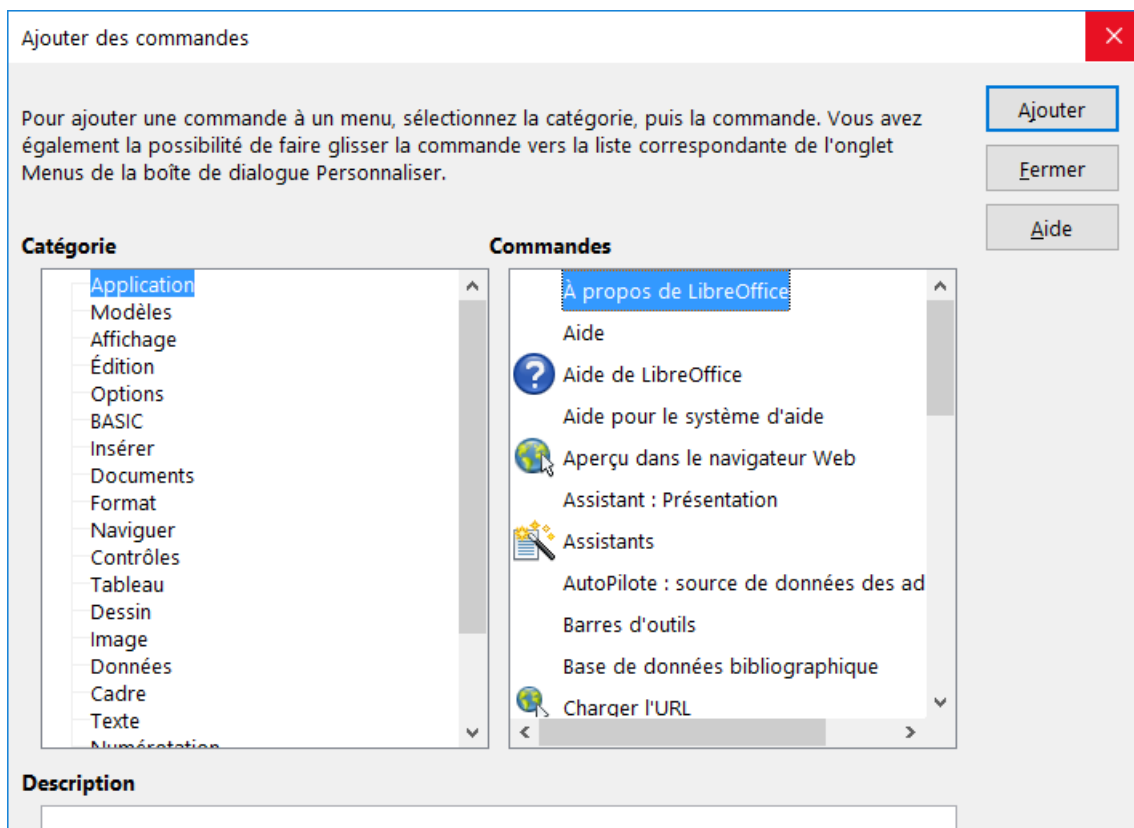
Ajouter des commandes

Pour ajouter une commande à un menu, sélectionnez la catégorie, puis la commande. Vous avez également la possibilité de faire glisser la commande vers la liste correspondante de l'onglet Menus de la boîte de dialogue Personnaliser.

Ajouter
Fermer
Aide

Catégorie
Application
Modèles
Affichage
Édition
Options
BASIC
Insérer
Documents
Format
Naviguer
Contrôles
Tableau
Dessin
Image
Données
Cadre
Texte
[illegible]

Commandes
À propos de LibreOffice
Aide
Aide de LibreOffice
Aide pour le système d'aide
Aperçu dans le navigateur Web
Assistant : Présentation
Assistants
AutoPilote : source de données des ad
Barres d'outils
Base de données bibliographique
Charger l'URL

Description